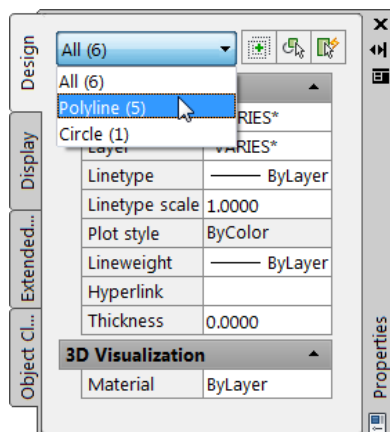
Design
Display
Extended...
Object Cl...

All (6)

All (6)
Polyline (5)
Circle (1)

| | |
|---|---|
| | VARIES* |
| Layer | VARIES* |
| Linetype | ——— ByLayer |
| Linetype scale | 1.0000 |
| Plot style | ByColor |
| Lineweight | ——— ByLayer |
| Hyperlink | |
| Thickness | 0.0000 |

3D Visualization

| | |
|---|---|
| Material | ByLayer |

Properties